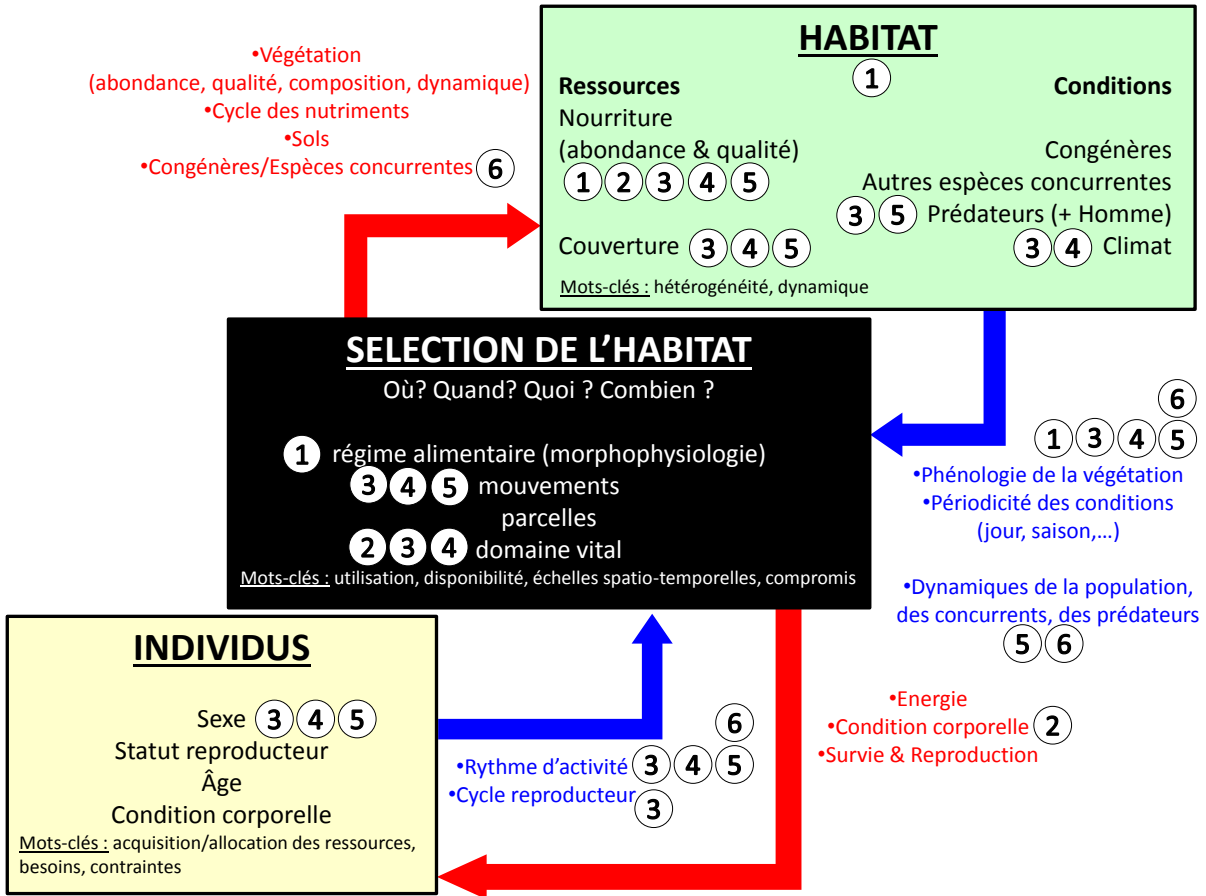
•Végétation
(abondance, qualité, composition, dynamique)
•Cycle des nutriments
•Sols
•Congénères/Espèces concurrentes 6

HABITAT
1
Ressources
Nourriture
(abondance & qualité)
1 2 3 4 5
Couverture 3 4 5

Conditions
Congénères
Autres espèces concurrentes
3 5 Prédateurs (+ Homme)
3 4 Climat

Mots-clés : hétérogénéité, dynamique

SELECTION DE L'HABITAT
Où? Quand? Quoi ? Combien ?
1 régime alimentaire (morphophysiologie)
3 4 5 mouvements
parcelles
2 3 4 domaine vital
Mots-clés : utilisation, disponibilité, échelles spatio-temporelles, compromis

6
1 3 4 5
•Phénologie de la végétation
•Périodicité des conditions
(jour, saison,…)

•Dynamiques de la population,
des concurrents, des prédateurs
5 6

INDIVIDUS
Sexe 3 4 5
Statut reproducteur
Âge
Condition corporelle
Mots-clés : acquisition/allocation des ressources, besoins, contraintes

6
•Rythme d'activité 3 4 5
•Cycle reproducteur 3

•Energie
•Condition corporelle 2
•Survie & Reproduction